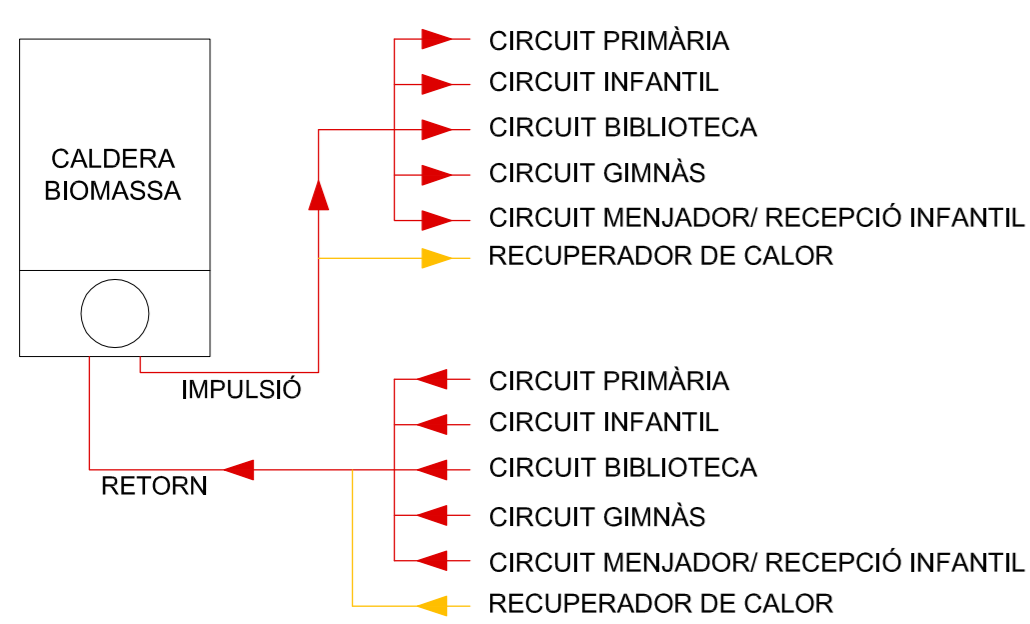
CALDERA BIOMASSA

CIRCUIT PRIMÀRIA
CIRCUIT INFANTIL
CIRCUIT BIBLIOTECA
CIRCUIT GIMNÀS
CIRCUIT MENJADOR/ RECEPCIÓ INFANTIL
RECUPERADOR DE CALOR

IMPULSIÓ

CIRCUIT PRIMÀRIA
CIRCUIT INFANTIL
CIRCUIT BIBLIOTECA
CIRCUIT GIMNÀS
CIRCUIT MENJADOR/ RECEPCIÓ INFANTIL
RECUPERADOR DE CALOR

RETORN